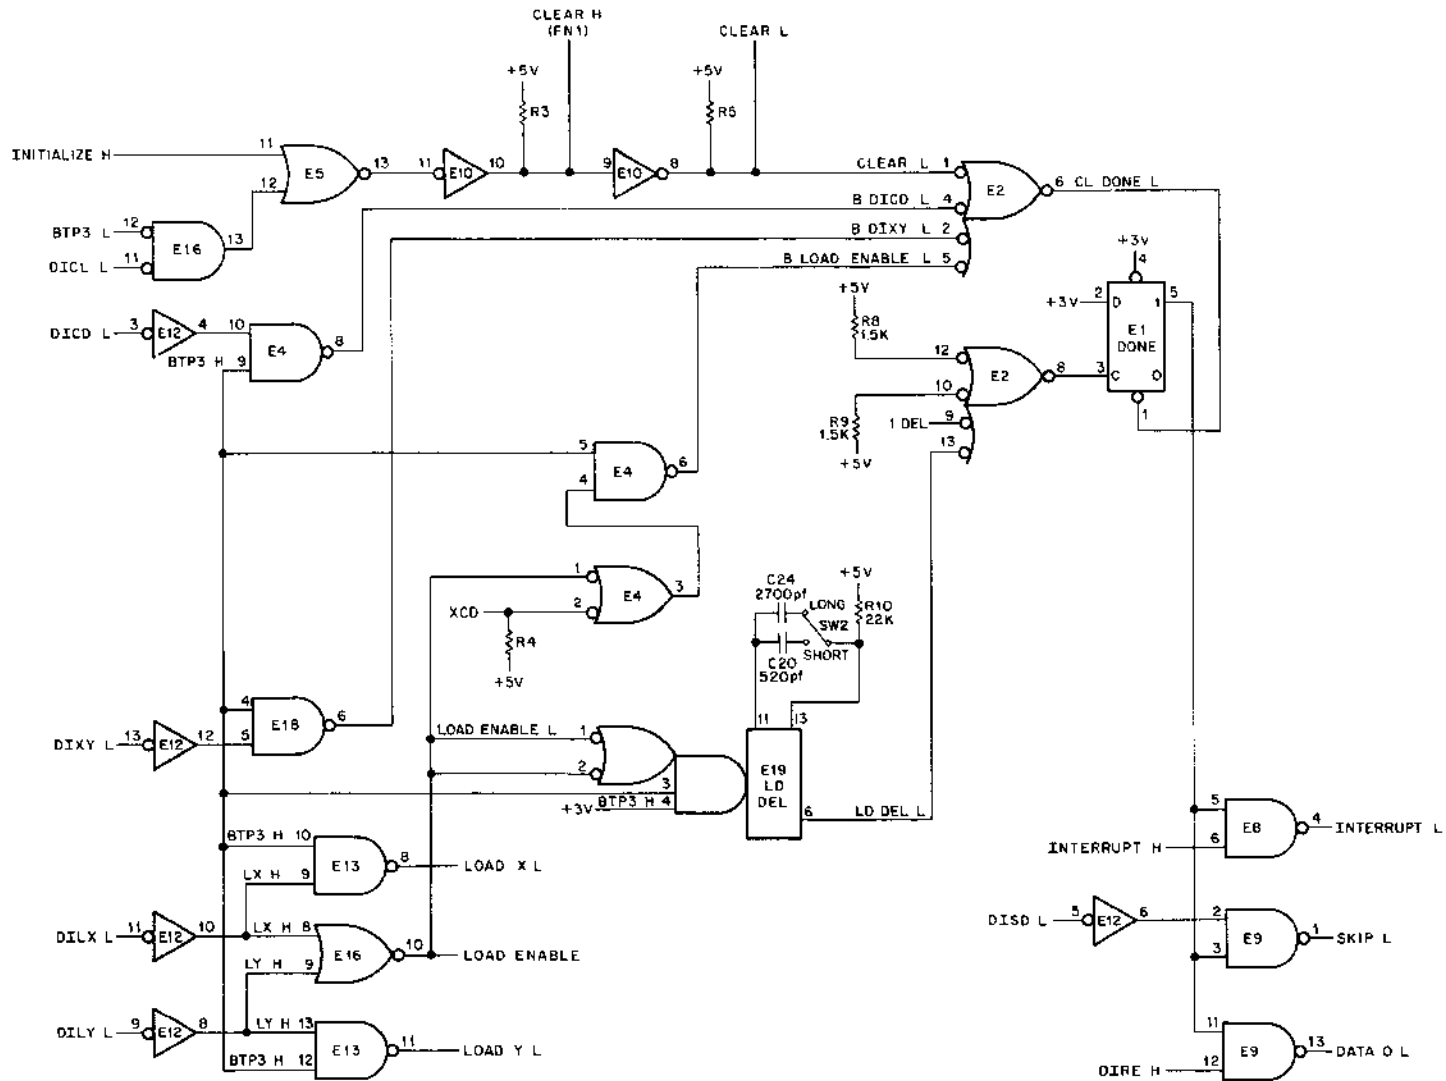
CLEAR H
(FN1)

CLEAR L

+5V
R3

+5V
R5

INITIALIZE H
11
E5
13
11
E10
10
9
E10
8
12

CLEAR L 1
E2
6 CL DONE L
B DICD L 4
B DIXY L 2
B LOAD ENABLE L 5

BTP3 L
12
E16
13
DICL L
11

+3v
4
+3V
2
D
1
5
E1
DONE
3
C
0
1

+5V
R8
1.5K
12
E2
8
10
R9
1.5K
9
1 DEL
13
+5V

DICD L
3
E12
4
10
E4
8
BTP3 H 9

5
E4
6
4

1
E4
3
XCD
2
R4
+5V

C24
2700pf
LONG
SW2
SHORT
C20
520pf
+5V
R10
22K

DIXY L
13
E12
12
4
E18
6
5

LOAD ENABLE L
1
2
3
+3V
BTP3 H 4
11
13
E19
LD
DEL
6
LD DEL L

BTP3 H 10
E13
8
LOAD X L
LX H 9

DILX L
11
E12
10
LX H 8
E16
10
LOAD ENABLE
LY H 9

DILY L
9
E12
8
LY H 13
E13
11
LOAD Y L
BTP3 H 12

5
E8
4
INTERRUPT L
INTERRUPT H
6

DISD L
5
E12
6
2
E9
1
SKIP L
3

11
E9
13
DATA 0 L
DIRE H
12